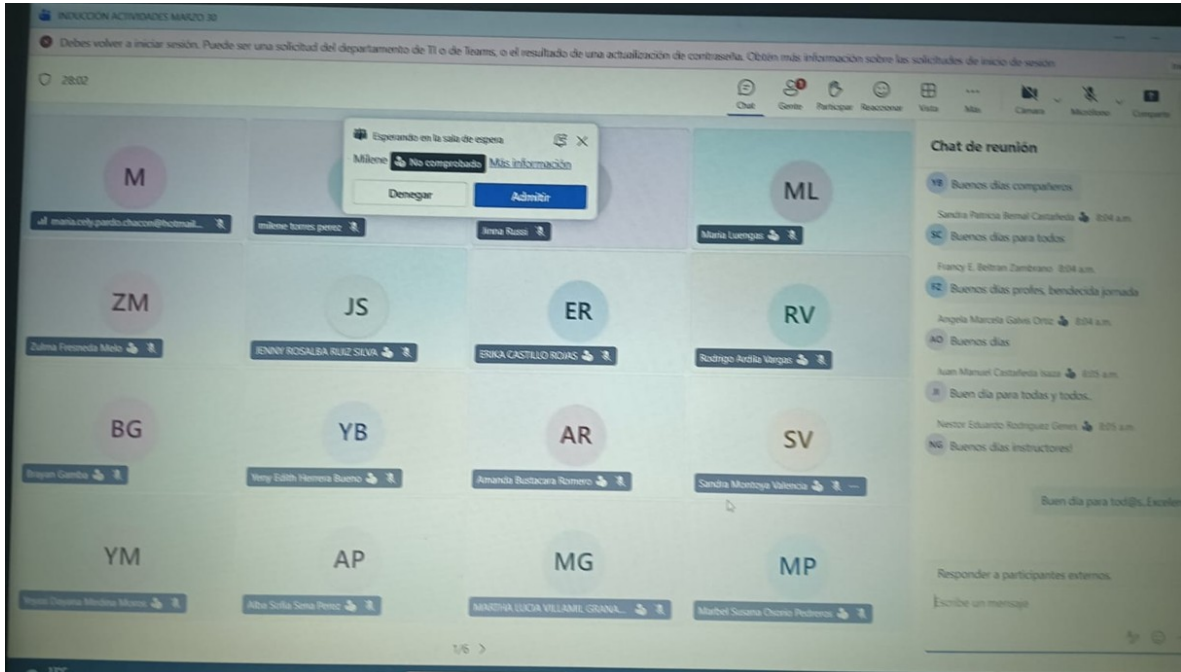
INDUCCION ACTIVIDADES MARZO 30

Debes volver a iniciar sesión. Puede ser una solicitud del departamento de TI o de Teams, o el resultado de una actualización de contraseña. Obtén más información sobre las solicitudes de inicio de sesión

28:02

Chat Gente Participar Reaccionar Vista Más Cámara Micrófono Compartir

Esperando en la sala de espera

Milene No comprobado Más información

Denegar Admitir

M
maria.cely.pardo.chacon@hotmail...

milene torres perez

Jinna Russi

ML
Maria Luengas

ZM
Zulma Fresneda Melo

JS
JENNY ROSALBA RUIZ SILVA

ER
ERIKA CASTILLO ROJAS

RV
Rodrigo Ardila Vargas

BG
Brayan Gamba

YB
Yeny Edith Herrera Bueno

AR
Amanda Bustacara Romero

SV
Sandra Montoya Valencia

YM
Yesica Dayana Medina Moros

AP
Alba Sofia Sena Perez

MG
MARTHA LUCIA VILLAMIL GRANA...

MP
Marbel Susana Osorio Pedreros

1/6 >

Chat de reunión

YB Buenos días compañeros

Sandra Patricia Bernal Castañeda 8:04 a.m.
SC Buenos días para todos

Francy E. Beltran Zambrano 8:04 a.m.
FZ Buenos días profes, bendecida jornada

Angela Marcela Galvis Ortiz 8:04 a.m.
AO Buenos días

Juan Manuel Castañeda Isaza 8:05 a.m.
JI Buen día para todas y todos.

Nestor Eduardo Rodriguez Genes 8:05 a.m.
NG Buenos días instructores!

Buen día para tod@s. Excelen

Responder a participantes externos.

Escribe un mensaje